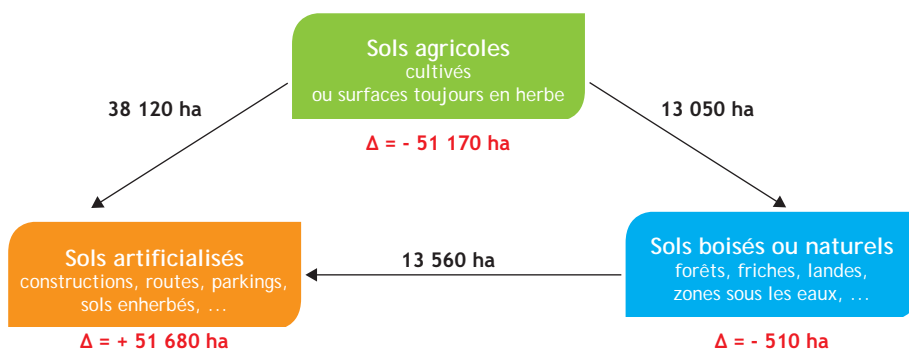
Sols agricoles
cultivés
ou surfaces toujours en herbe

Δ = - 51 170 ha

38 120 ha

13 050 ha

Sols artificialisés
constructions, routes, parkings, sols enherbés, …

Δ = + 51 680 ha

13 560 ha

Sols boisés ou naturels
forêts, friches, landes, zones sous les eaux, …

Δ = - 510 ha